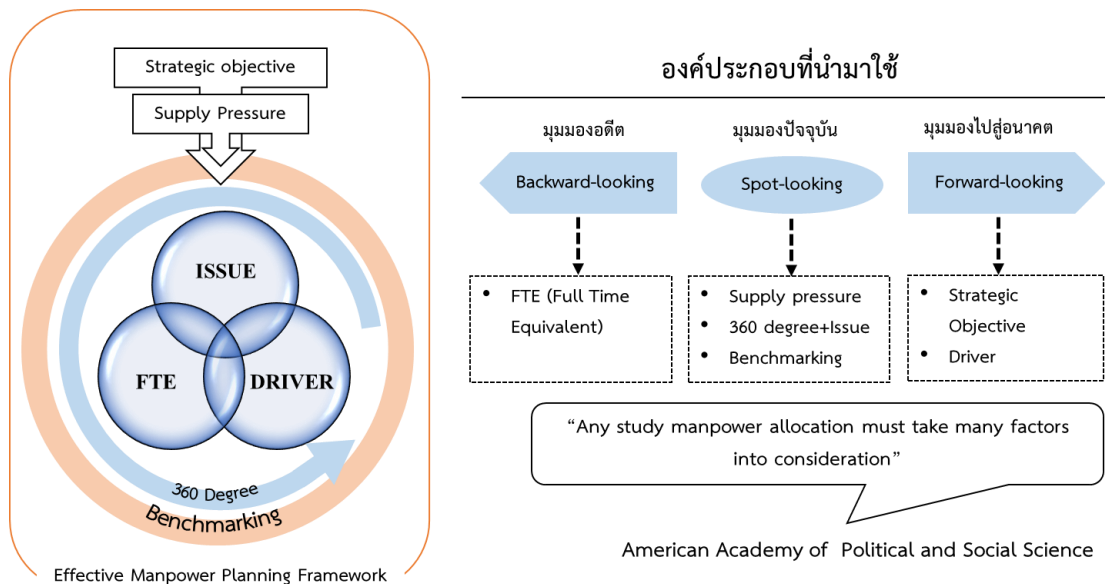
Strategic objective

Supply Pressure

ISSUE

FTE

DRIVER

360 Degree

Benchmarking

Effective Manpower Planning Framework

องค์ประกอบที่นำมาใช้

มุมมองอดีต

มุมมองปัจจุบัน

มุมมองไปสู่อนาคต

Backward-looking

Spot-looking

Forward-looking

- FTE (Full Time Equivalent)

- Supply pressure
- 360 degree+Issue
- Benchmarking

- Strategic Objective
- Driver

“Any study manpower allocation must take many factors into consideration”

American Academy of Political and Social Science